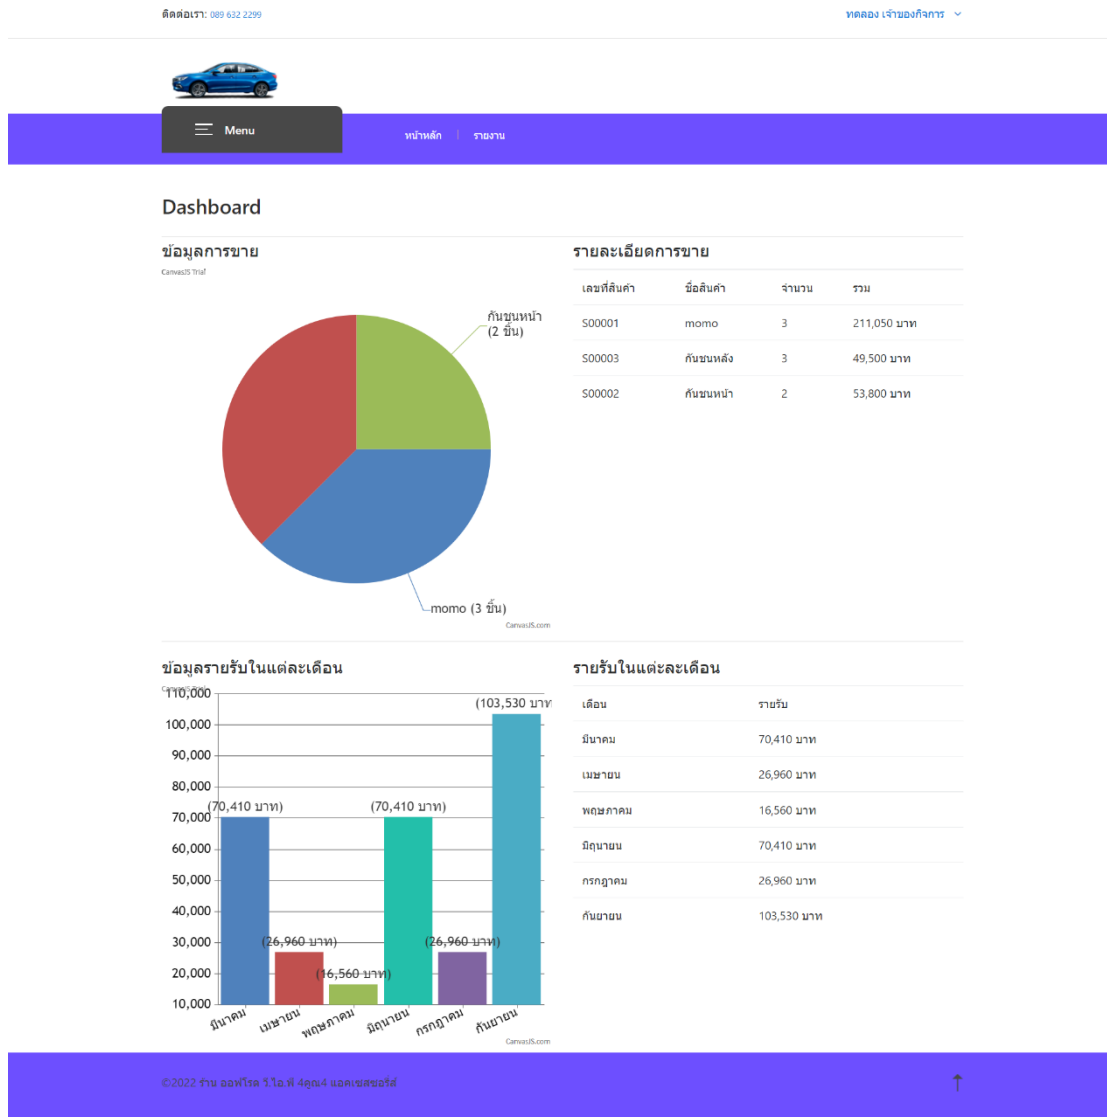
ติดต่อเรา: 089 632 2299

ทดลอง เจ้าของกิจการ

Menu

หน้าหลัก | รายงาน

Dashboard

ข้อมูลการขาย

CanvasJS Trial

กันชนหน้า (2 ชิ้น)

momo (3 ชิ้น)

CanvasJS.com

รายละเอียดการขาย

| เลขที่สินค้า | ชื่อสินค้า | จำนวน | รวม |
|---|---|---|---|
| S00001 | momo | 3 | 211,050 บาท |
| S00003 | กันชนหลัง | 3 | 49,500 บาท |
| S00002 | กันชนหน้า | 2 | 53,800 บาท |

ข้อมูลรายรับในแต่ละเดือน

CanvasJS Trial

110,000
100,000
90,000
80,000
70,000
60,000
50,000
40,000
30,000
20,000
10,000

(70,410 บาท) (26,960 บาท) (16,560 บาท) (70,410 บาท) (26,960 บาท) (103,530 บาท)

มีนาคม เมษายน พฤษภาคม มิถุนายน กรกฎาคม กันยายน

CanvasJS.com

รายรับในแต่ละเดือน

| เดือน | รายรับ |
|---|---|
| มีนาคม | 70,410 บาท |
| เมษายน | 26,960 บาท |
| พฤษภาคม | 16,560 บาท |
| มิถุนายน | 70,410 บาท |
| กรกฎาคม | 26,960 บาท |
| กันยายน | 103,530 บาท |

©2022 ร้าน ออฟโรด วี.ไอ.พี 4คูณ4 แอคเซสซอรี่ส์

↑